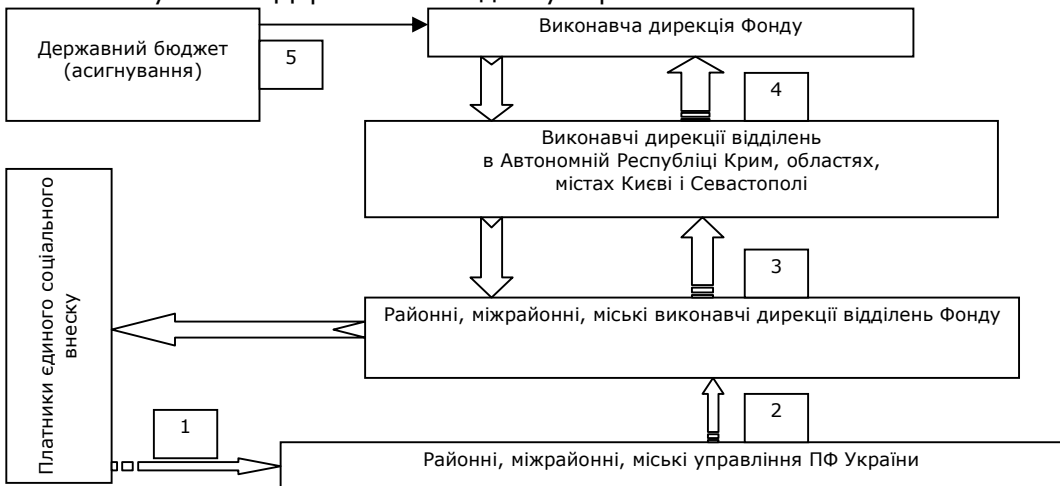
Державний бюджет (асигнування)

5

Виконавча дирекція Фонду

4

Виконавчі дирекції відділень в Автономній Республіці Крим, областях, містах Києві і Севастополі

Платники єдиного соціального внеску

3

Районні, міжрайонні, міські виконавчі дирекції відділень Фонду

1

2

Районні, міжрайонні, міські управління ПФ України